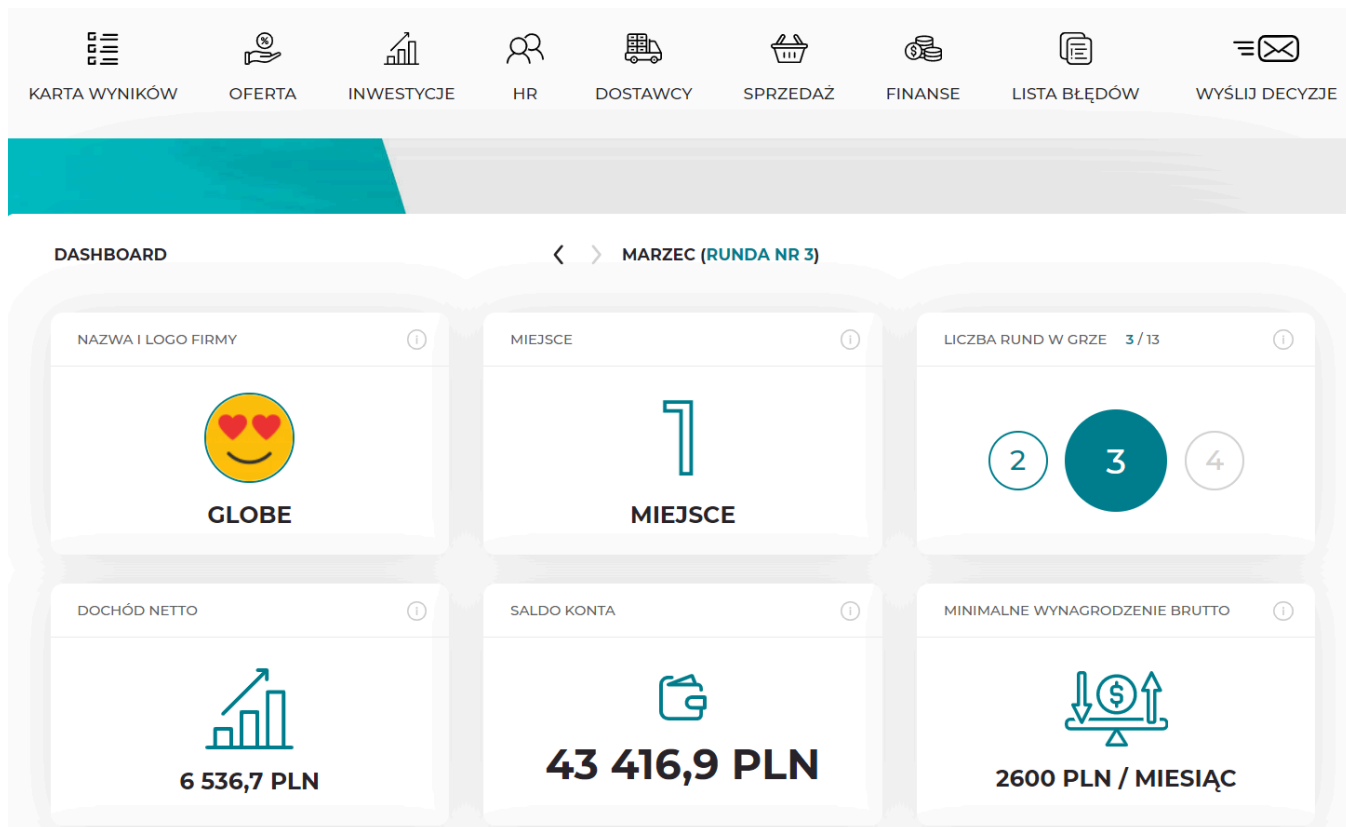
KARTA WYNIKÓW OFERTA INWESTYCJE HR DOSTAWCY SPRZEDAŻ FINANSE LISTA BŁĘDÓW WYŚLIJ DECYZJE

DASHBOARD

MARZEC (RUNDA NR 3)

NAZWA I LOGO FIRMY

GLOBE

MIEJSCE

1

MIEJSCE

LICZBA RUND W GRZE 3 / 13

2 3 4

DOCHÓD NETTO

6 536,7 PLN

SALDO KONTA

43 416,9 PLN

MINIMALNE WYNAGRODZENIE BRUTTO

2600 PLN / MIESIĄC